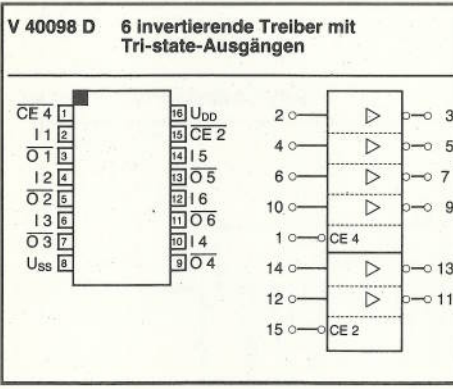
V 40098 D 6 invertierende Treiber mit Tri-state-Ausgängen

$\overline{CE\ 4}$ 1
I 1 2
$\overline{O\ 1}$ 3
I 2 4
$\overline{O\ 2}$ 5
I 3 6
$\overline{O\ 3}$ 7
$U_{SS}$ 8

16 $U_{DD}$
15 $\overline{CE\ 2}$
14 I 5
13 $\overline{O\ 5}$
12 I 6
11 $\overline{O\ 6}$
10 I 4
9 $\overline{O\ 4}$

2
3
4
5
6
7
10
9
1
CE 4
14
13
12
11
15
CE 2